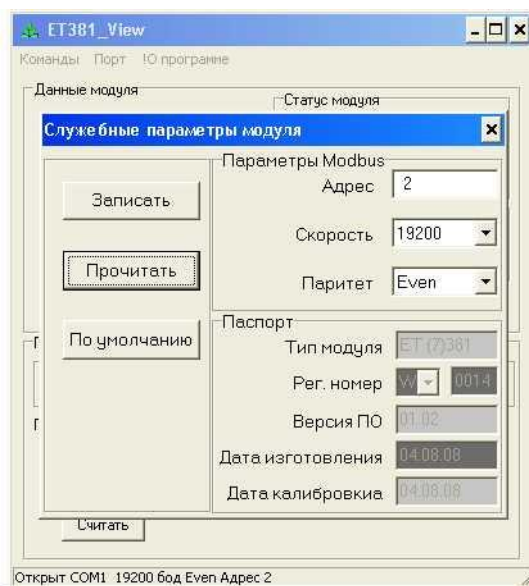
ET381_View

Команды Порт Ю программе

Данные модуля

Статус модуля

Служебные параметры модуля

Записать

Прочитать

По умолчанию

Параметры Modbus

Адрес 2

Скорость 19200

Паритет Even

Паспорт

Тип модуля ET (7)381

Рег. номер W 0014

Версия ПО 01.02

Дата изготовления 04.08.08

Дата калибровкиа 04.08.08

Считать

Открыт COM1 19200 бод Even Адрес 2